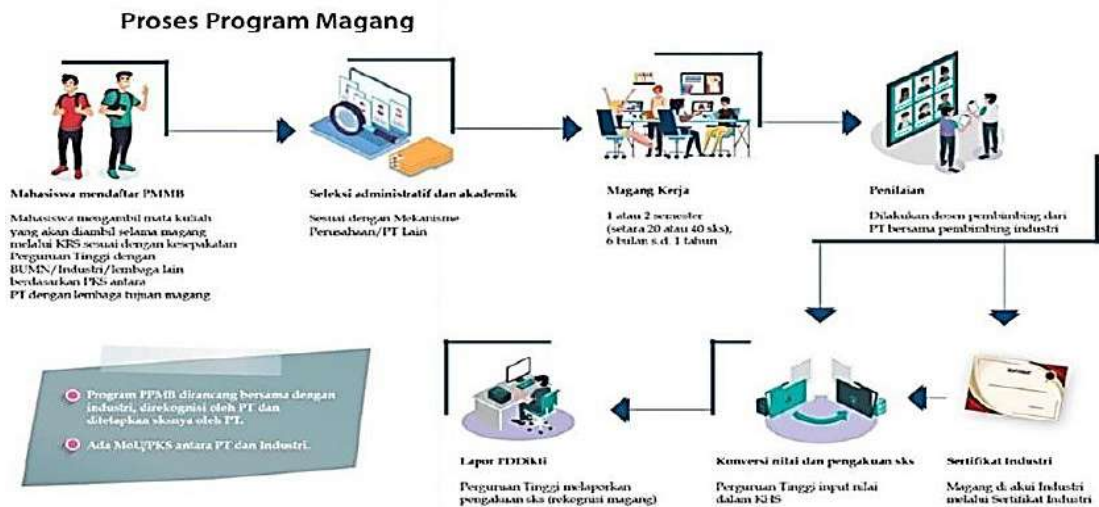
Proses Program Magang

Mahasiswa mendaftar PMMB

Mahasiswa mengambil mata kuliah yang akan diambil selama magang melalui KRS sesuai dengan kesepakatan Perguruan Tinggi dengan BUMN/Industri/lembaga lain berdasarkan PKS antara PT dengan lembaga tujuan magang

Seleksi administratif dan akademik

Sesuai dengan Mekanisme Perusahaan/PT Lain

Magang Kerja

1 atau 2 semester (setara 20 atau 40 sks), 6 bulan s.d. 1 tahun

Penilaian

Dilakukan dosen pembimbing dari PT bersama pembimbing industri

Program PPMB dirancang bersama dengan industri, direkognisi oleh PT dan ditetapkan sksnya oleh PT.

Ada MoU/PKS antara PT dan Industri.

Lapor PDDikti

Perguruan Tinggi melaporkan pengakuan sks (rekognisi magang)

Konversi nilai dan pengakuan sks

Perguruan Tinggi input nilai dalam KHS

Sertifikat Industri

Magang di akui Industri melalui Sertifikat Industri